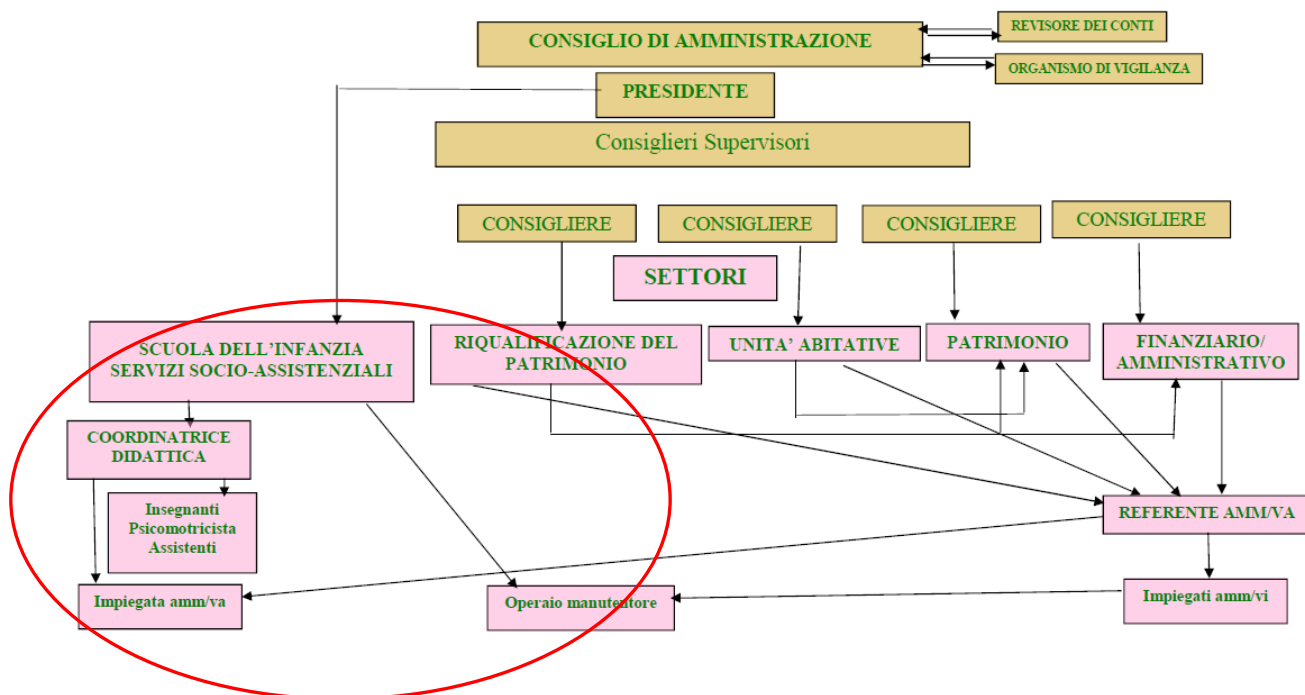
CONSIGLIO DI AMMINISTRAZIONE

REVISORE DEI CONTI

ORGANISMO DI VIGILANZA

PRESIDENTE

Consiglieri Supervisori

CONSIGLIERE

CONSIGLIERE

CONSIGLIERE

CONSIGLIERE

SETTORI

SCUOLA DELL'INFANZIA SERVIZI SOCIO-ASSISTENZIALI

RIQUALIFICAZIONE DEL PATRIMONIO

UNITA' ABITATIVE

PATRIMONIO

FINANZIARIO/ AMMINISTRATIVO

COORDINATRICE DIDATTICA

Insegnanti Psicomotricista Assistenti

REFERENTE AMM/VA

Impiegata amm/va

Operaio manutentore

Impiegati amm/vi